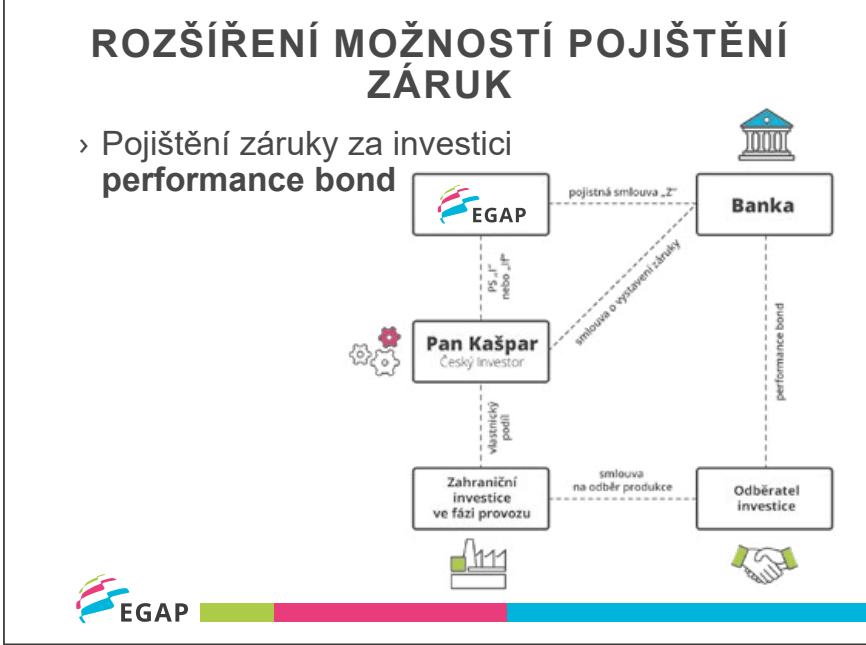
ROZŠÍŘENÍ MOŽNOSTÍ POJIŠTĚNÍ ZÁRUK

› Pojištění záruky za investici **performance bond**

EGAP

pojistná smlouva „Z"

Banka

PS „I" nebo „IF"

smlouva o vystavení záruky

Pan Kašpar
Český investor

performance bond

vlastnický podíl

Zahraniční investice ve fázi provozu

smlouva na odběr produkce

Odběratel investice

EGAP